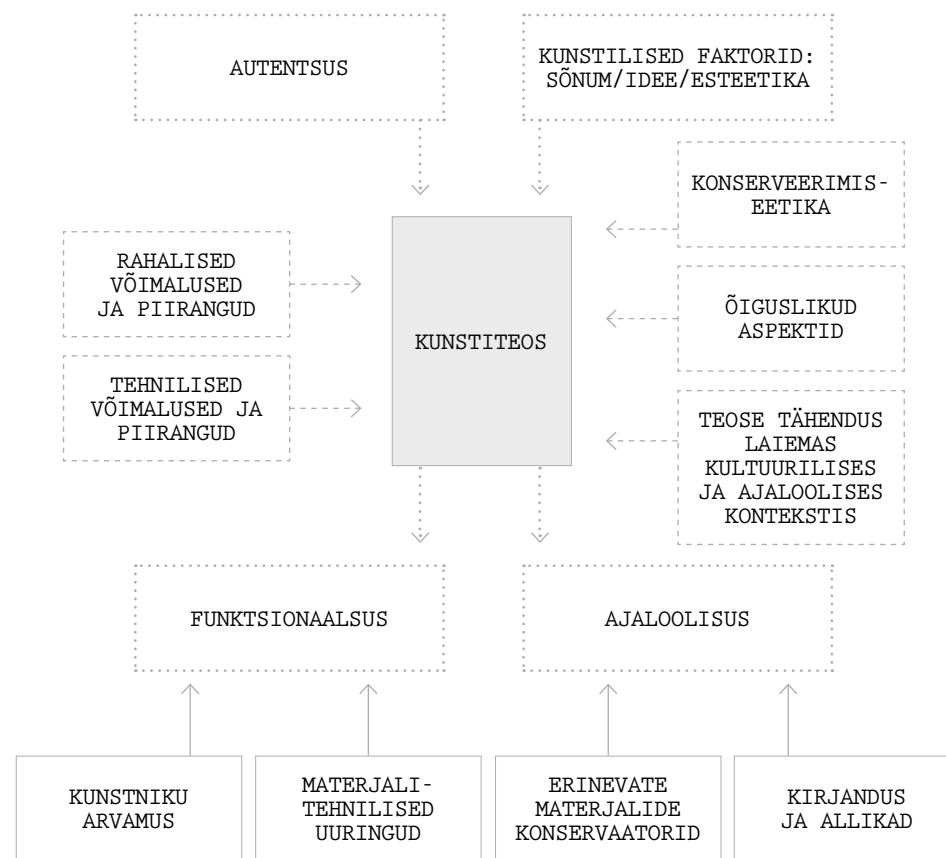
AUTENTSUS

KUNSTILISED FAKTORID: SÕNUM/IDEE/ESTEETIKA

KONSERVEERIMISEETIKA

RAHALISED VÕIMALUSED JA PIIRANGUD

KUNSTITEOS

ÕIGUSLIKUD ASPEKTID

TEHNILISED VÕIMALUSED JA PIIRANGUD

TEOSE TÄHENDUS LAIEMAS KULTUURILISES JA AJALOOLISES KONTEKSTIS

FUNKTSIONAALSUS

AJALOOLISUS

KUNSTNIKU ARVAMUS

MATERJALITEHNILISED UURINGUD

ERINEVATE MATERJALIDE KONSERVAATORID

KIRJANDUS JA ALLIKAD